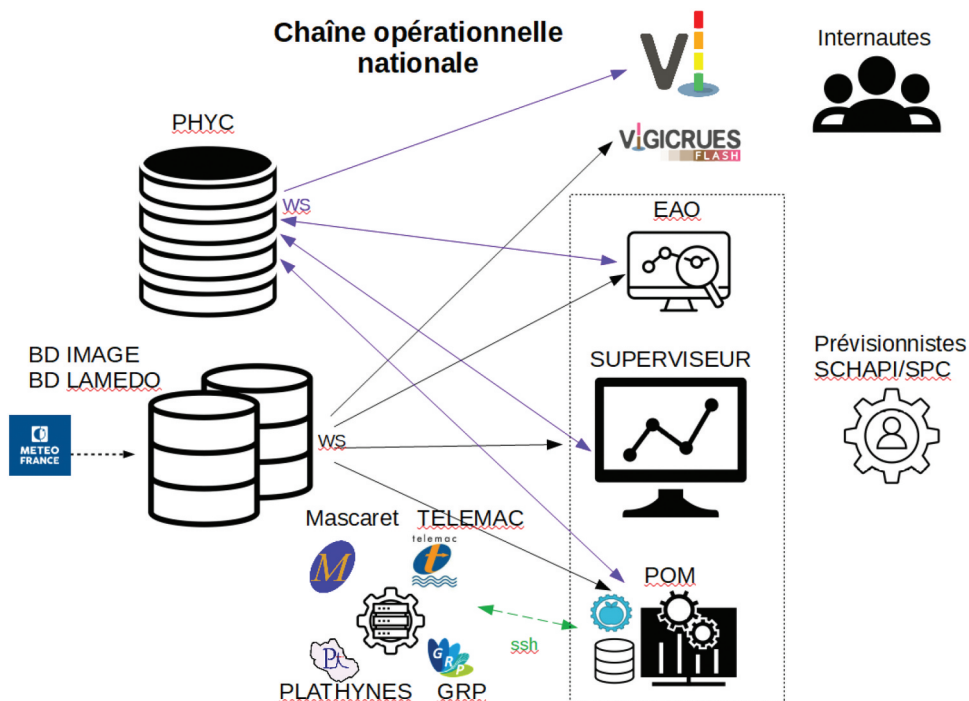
Chaîne opérationnelle nationale

Internautes

VIGICRUES FLASH

PHYC

WS

EAO

SUPERVISEUR

Prévisionnistes SCHAPI/SPC

BD IMAGE
BD LAMEDO

METEO FRANCE

WS

Mascaret

TELEMAC

telemac

ssh

POM

PLATHYNES

GRP